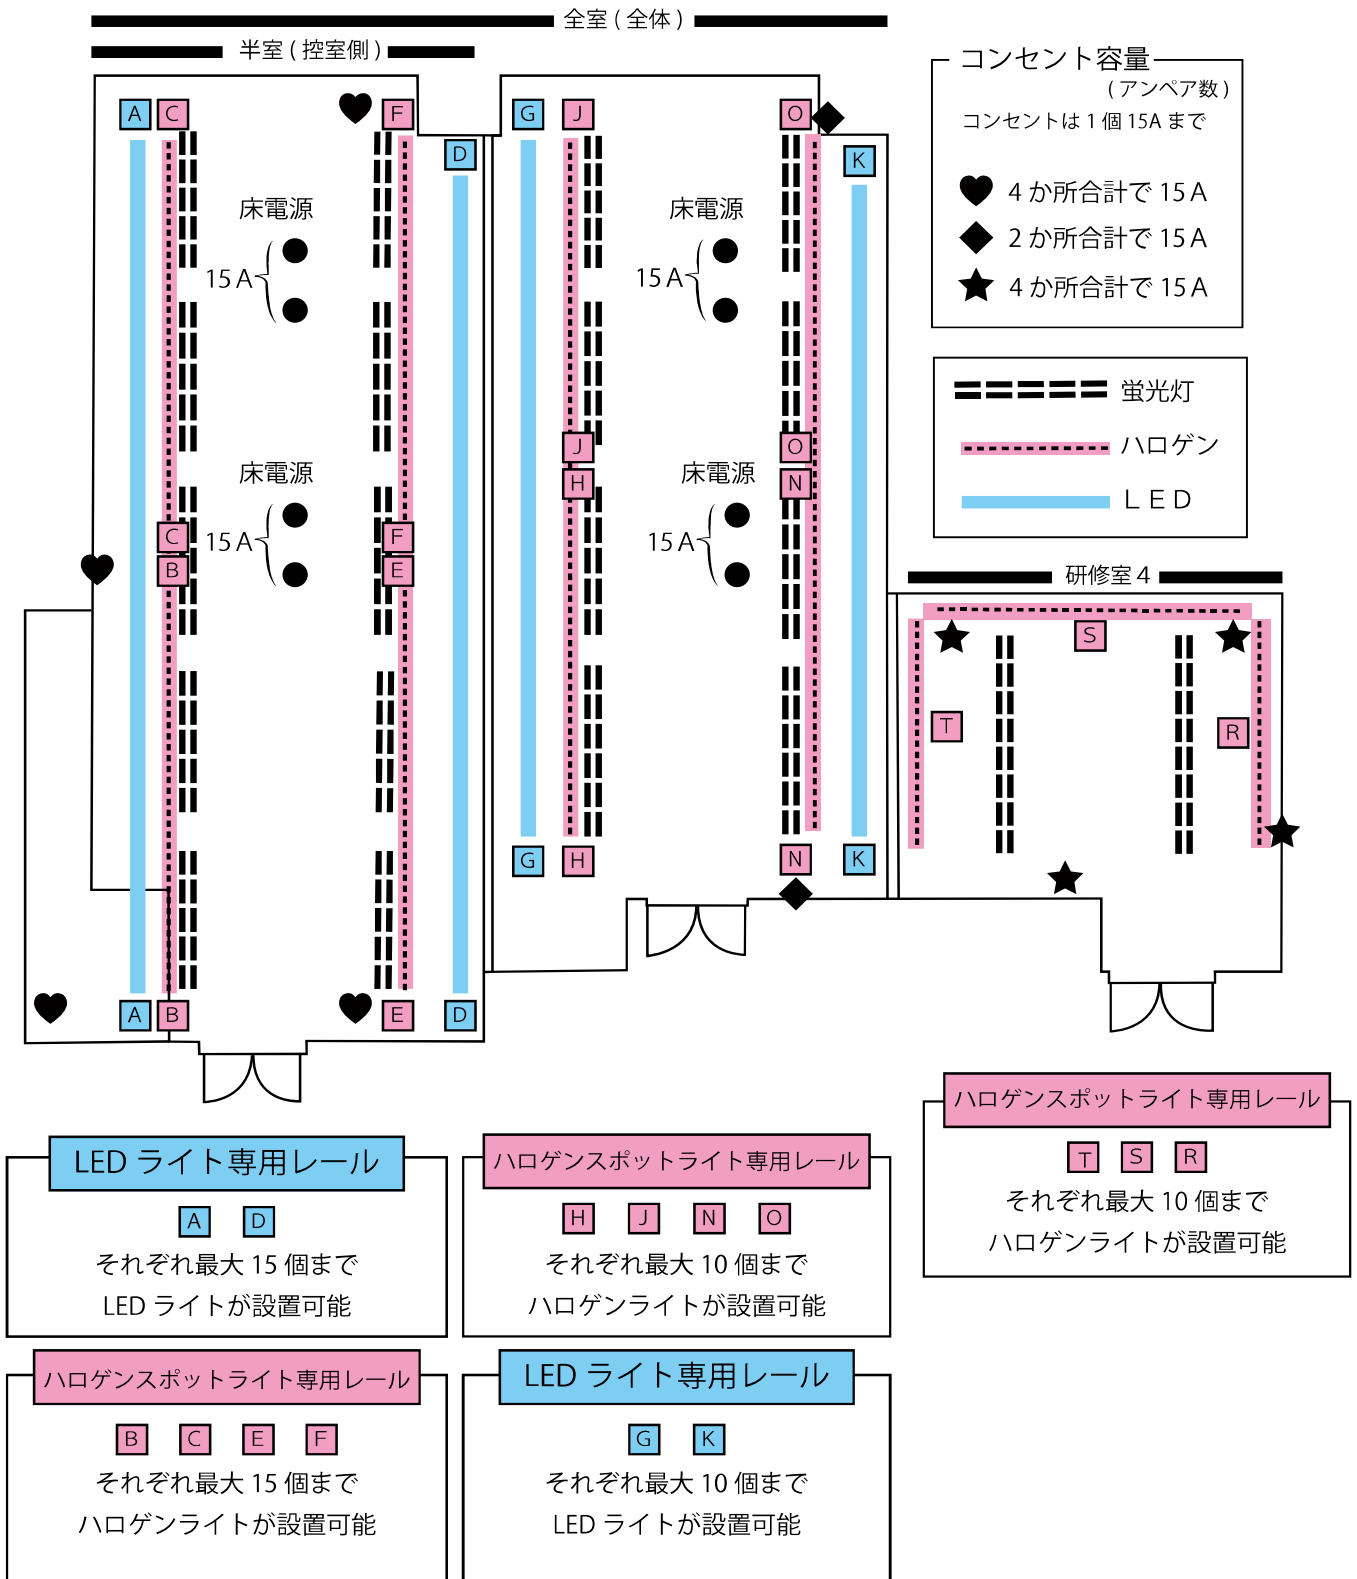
全室（全体）

半室（控室側）

A C F D G J O K

床電源
15 A

床電源
15 A

C B F E

J H O N

床電源
15 A

床電源
15 A

A B E D G H N K

コンセント容量
（アンペア数）
コンセントは 1 個 15A まで

4 か所合計で 15 A
2 か所合計で 15 A
4 か所合計で 15 A

蛍光灯
ハロゲン
L E D

研修室 4

S T R

ハロゲンスポットライト専用レール
T S R
それぞれ最大 10 個まで
ハロゲンライトが設置可能

LED ライト専用レール
A D
それぞれ最大 15 個まで
LED ライトが設置可能

ハロゲンスポットライト専用レール
H J N O
それぞれ最大 10 個まで
ハロゲンライトが設置可能

ハロゲンスポットライト専用レール
B C E F
それぞれ最大 15 個まで
ハロゲンライトが設置可能

LED ライト専用レール
G K
それぞれ最大 10 個まで
LED ライトが設置可能